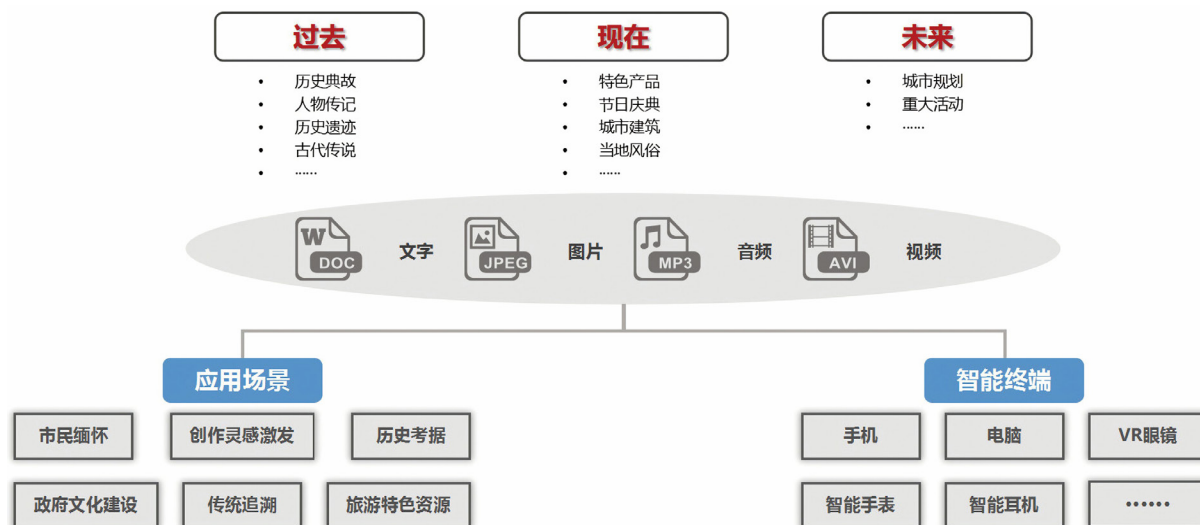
过去

- 历史典故
- 人物传记
- 历史遗迹
- 古代传说
- ……

现在

- 特色产品
- 节日庆典
- 城市建筑
- 当地风俗
- ……

未来

- 城市规划
- 重大活动
- ……

W DOC 文字 JPEG 图片 MP3 音频 AVI 视频

应用场景

市民缅怀
创作灵感激发
历史考据
政府文化建设
传统追溯
旅游特色资源

智能终端

手机
电脑
VR眼镜
智能手表
智能耳机
……